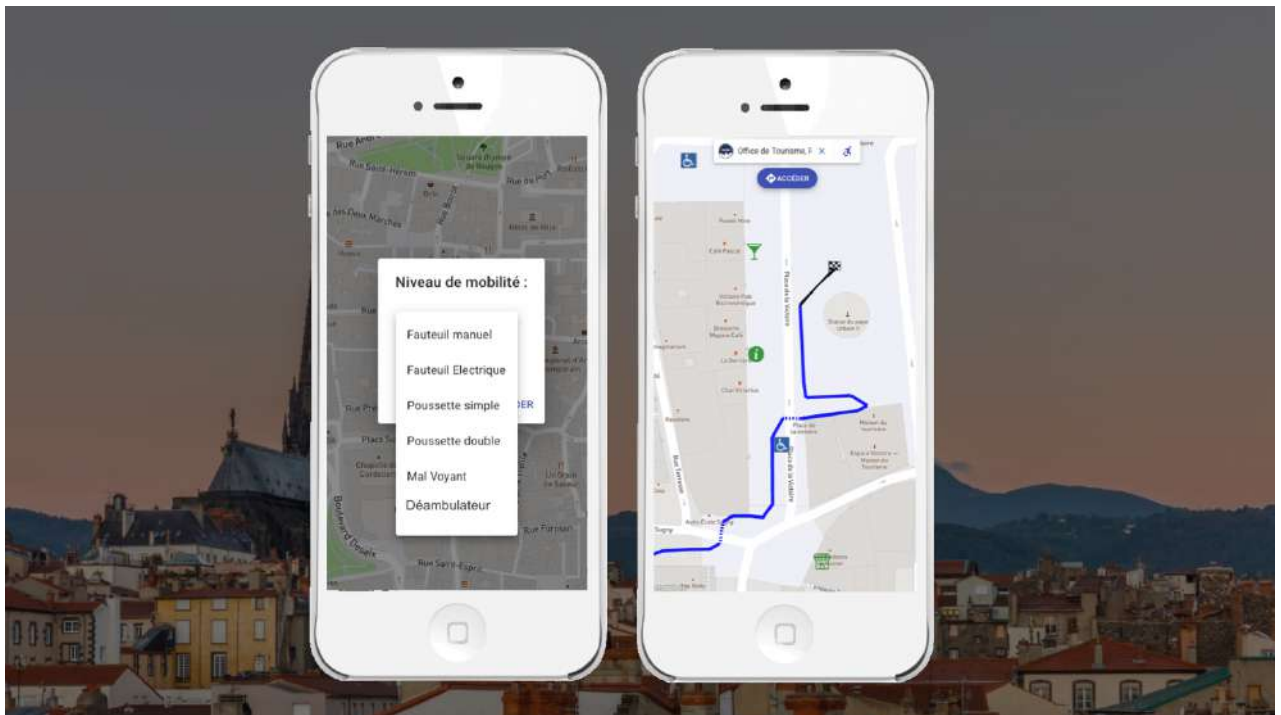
Rue Saint-Hérem

Rue des Deux Marchés

Niveau de mobilité :

Fauteuil manuel

Fauteuil Electrique

Poussette simple

Poussette double

Mal Voyant

Déambulateur

DER

Rue Pascal

Place de la

Boulevard Desaix

Rue Fontgiève

Office de Tourisme, P ×

ACCÉDER

Place de la Victoire

Rue des Gras

Rue Terrasse